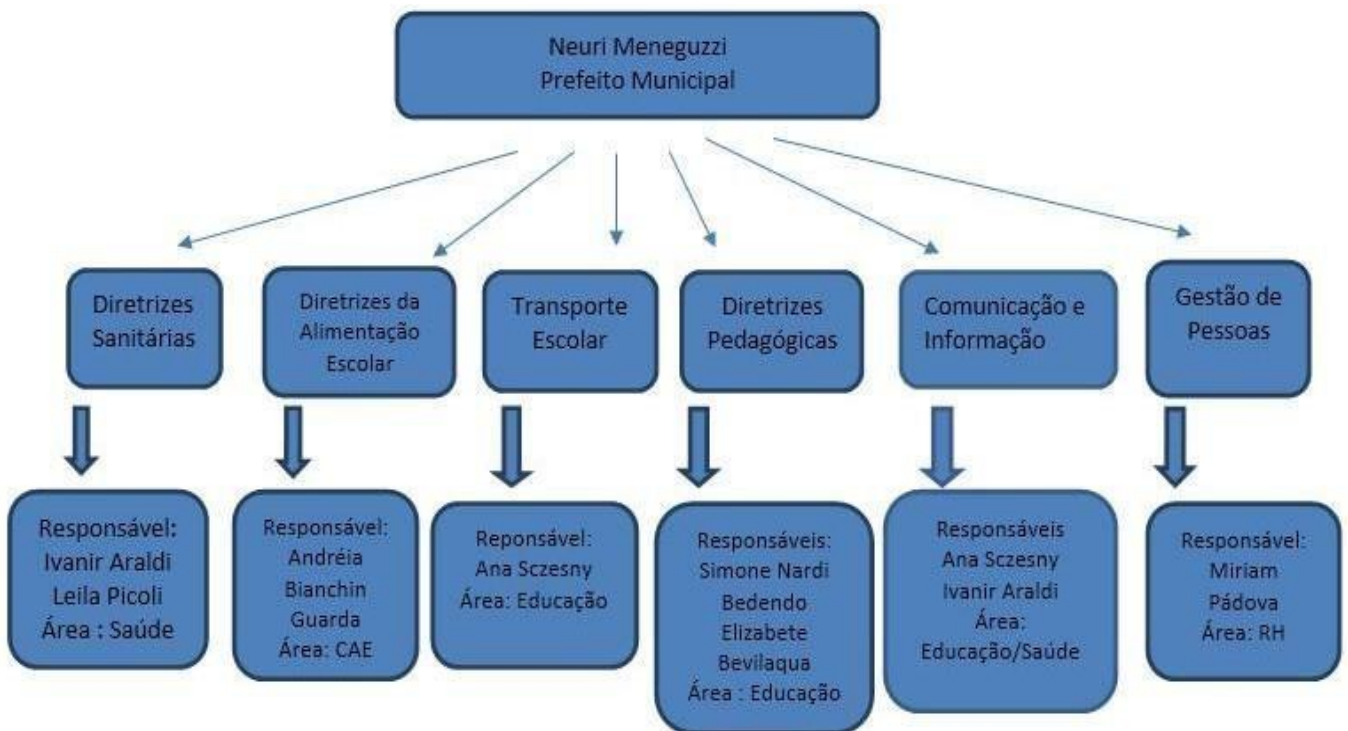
Neuri Meneguzzi
Prefeito Municipal

Diretrizes Sanitárias

Responsável:
Ivanir Araldi
Leila Picoli
Área : Saúde

Diretrizes da Alimentação Escolar

Responsável:
Andréia Bianchin Guarda
Área: CAE

Transporte Escolar

Reponsável:
Ana Sczesny
Área: Educação

Diretrizes Pedagógicas

Responsáveis:
Simone Nardi Bedendo
Elizabete Bevilaqua
Área : Educação

Comunicação e Informação

Responsáveis
Ana Sczesny
Ivanir Araldi
Área:
Educação/Saúde

Gestão de Pessoas

Responsável:
Miriam Pádova
Área: RH